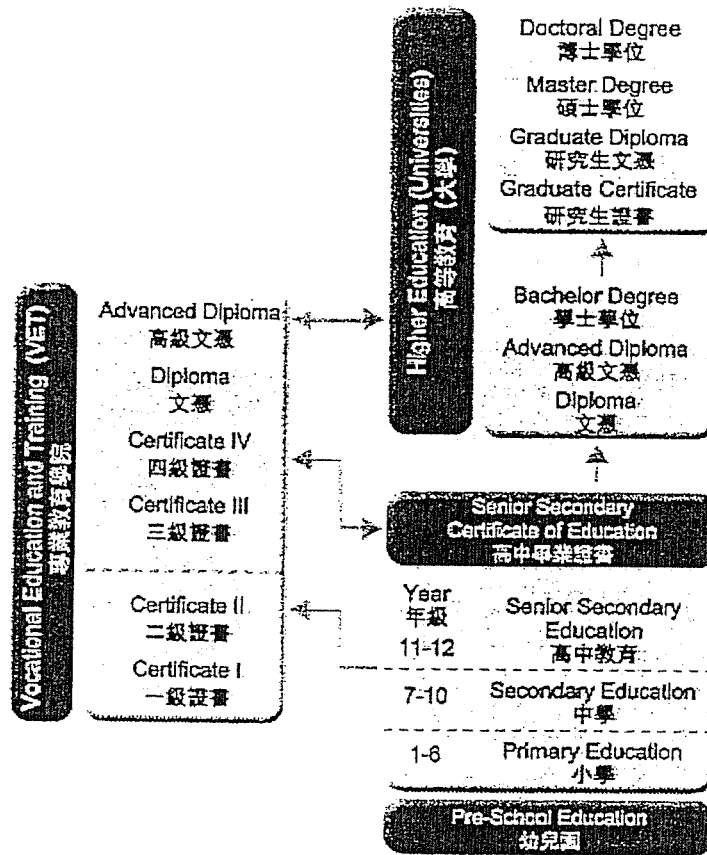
Vocational Education and Training (VET)
職業教育與培訓

Advanced Diploma
高級文憑

Diploma
文憑

Certificate IV
四級證書

Certificate III
三級證書

Certificate II
二級證書

Certificate I
一級證書

Higher Education (Universities)
高等教育（大學）

Doctoral Degree
博士學位

Master Degree
碩士學位

Graduate Diploma
研究生文憑

Graduate Certificate
研究生證書

Bachelor Degree
學士學位

Advanced Diploma
高級文憑

Diploma
文憑

Senior Secondary Certificate of Education
高中畢業證書

| Year 年級 | |
|---|---|
| 11-12 | Senior Secondary Education 高中教育 |
| 7-10 | Secondary Education 中學 |
| 1-6 | Primary Education 小學 |

Pre-School Education
幼兒園